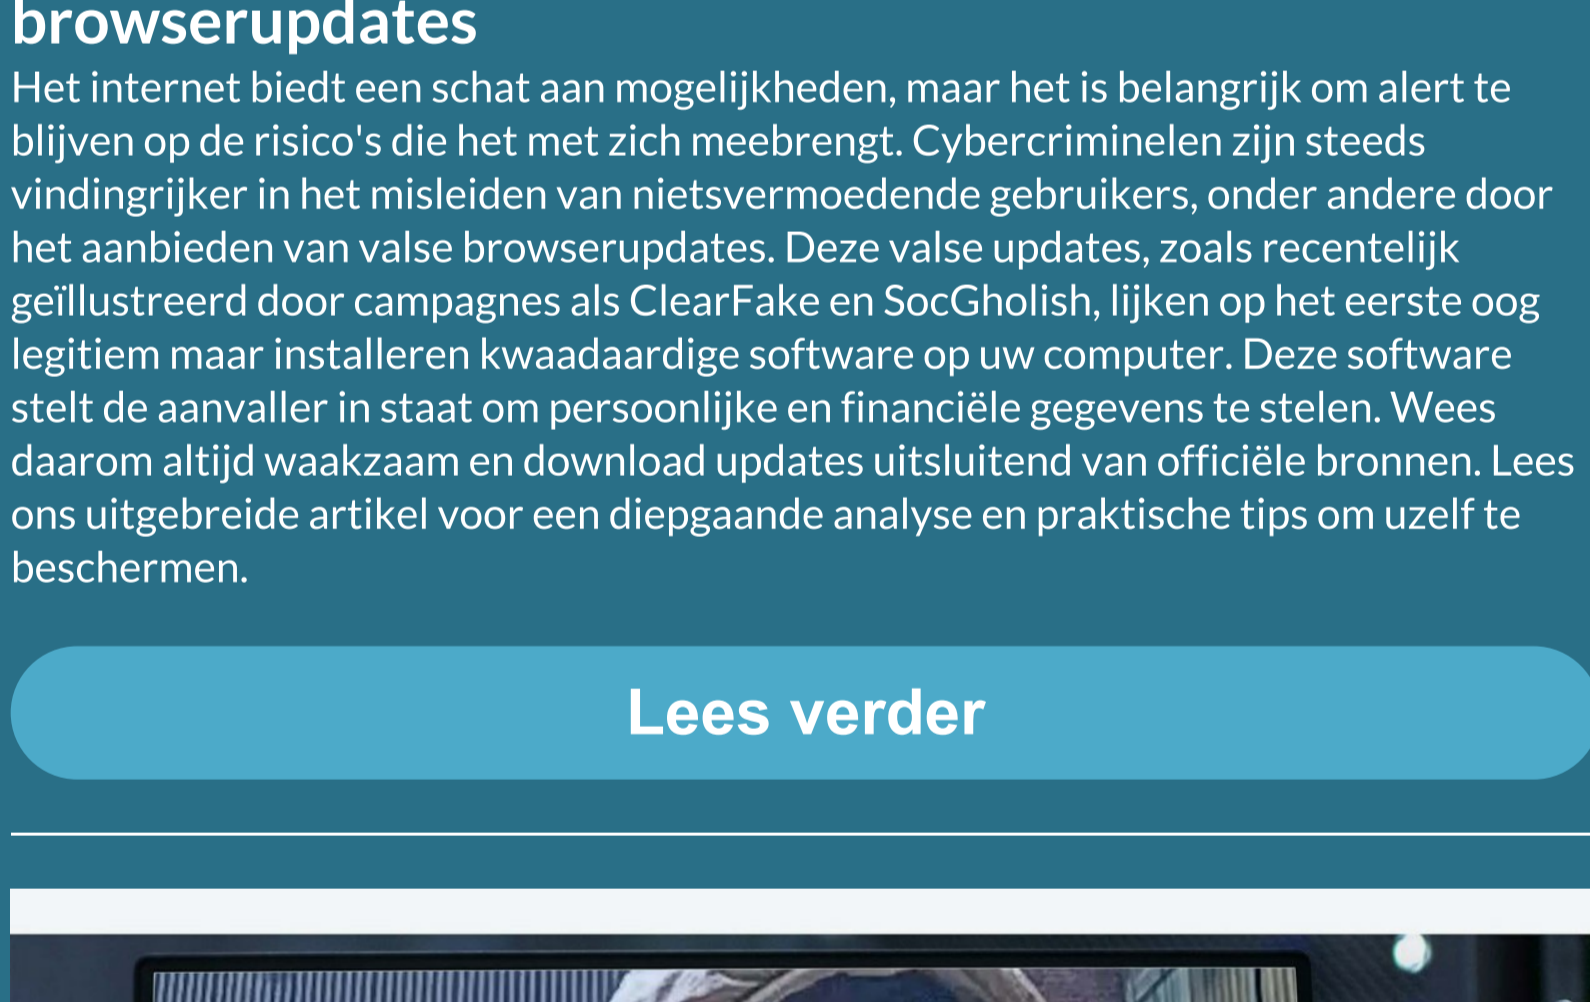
browserupdates

Het internet biedt een schat aan mogelijkheden, maar het is belangrijk om alert te blijven op de risico's die het met zich meebrengt. Cybercriminelen zijn steeds vindingrijker in het misleiden van nietsvermoedende gebruikers, onder andere door het aanbieden van valse browserupdates. Deze valse updates, zoals recentelijk geïllustreerd door campagnes als ClearFake en SocGholish, lijken op het eerste oog legitiem maar installeren kwaadaardige software op uw computer. Deze software stelt de aanvaller in staat om persoonlijke en financiële gegevens te stelen. Wees daarom altijd waakzaam en download updates uitsluitend van officiële bronnen. Lees ons uitgebreide artikel voor een diepgaande analyse en praktische tips om uzelf te beschermen.

Lees verder